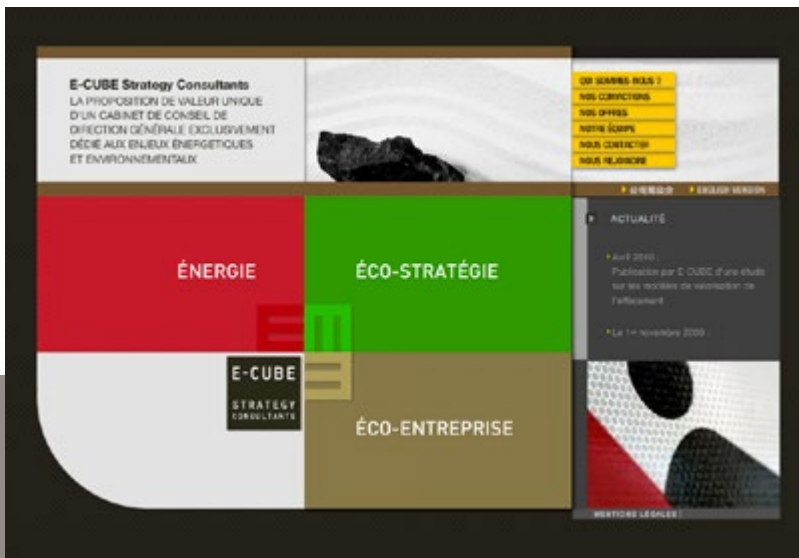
E-CUBE Strategy Consultants
LA PROPOSITION DE VALEUR UNIQUE D'UN CABINET DE CONSEIL DE DIRECTION GÉNÉRALE EXCLUSIVEMENT DÉDIÉ AUX ENJEUX ÉNERGÉTIQUES ET ENVIRONNEMENTAUX

QUI SOMMES-NOUS ?
NOS CONVICTIONS
NOS OFFRES
NOTRE ÉQUIPE
NOUS CONTACTER
NOUS REJOINDRE

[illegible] ENGLISH VERSION

ACTUALITÉ

Avril 2010 : Publication par E-CUBE d'une étude sur les modèles de valorisation de l'effacement

Le 1er novembre 2009

ÉNERGIE
ÉCO-STRATÉGIE
E-CUBE
STRATEGY CONSULTANTS
ÉCO-ENTREPRISE

MENTIONS LÉGALES